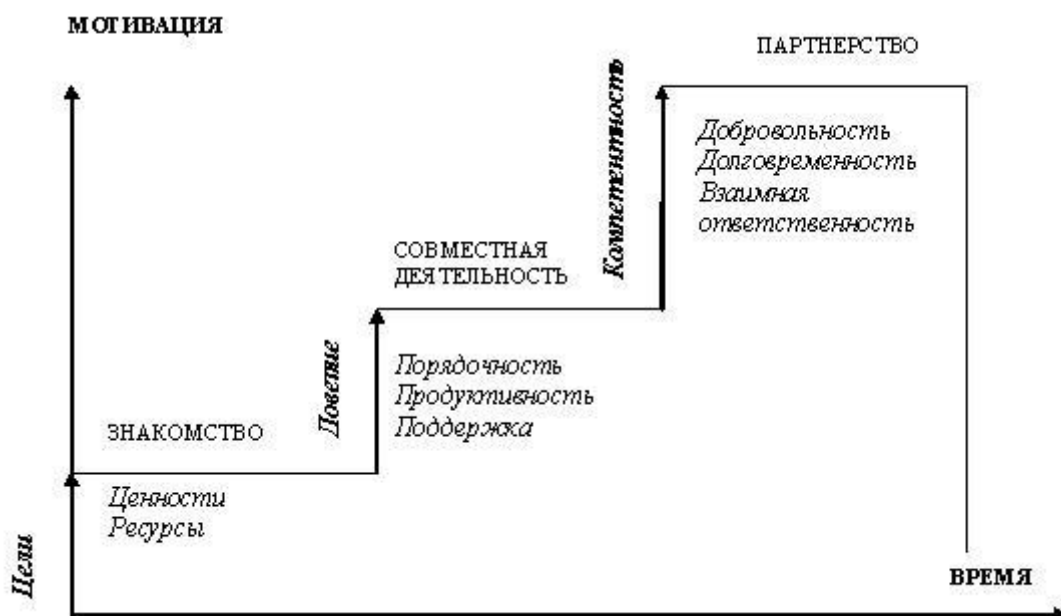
МОТИВАЦИЯ

ПАРТНЕРСТВО

Компетентность

Добровольность
Долговременность
Взаимная ответственность

СОВМЕСТНАЯ ДЕЯТЕЛЬНОСТЬ

Доверие

Порядочность
Продуктивность
Поддержка

ЗНАКОМСТВО

Ценности
Ресурсы

Цели

ВРЕМЯ